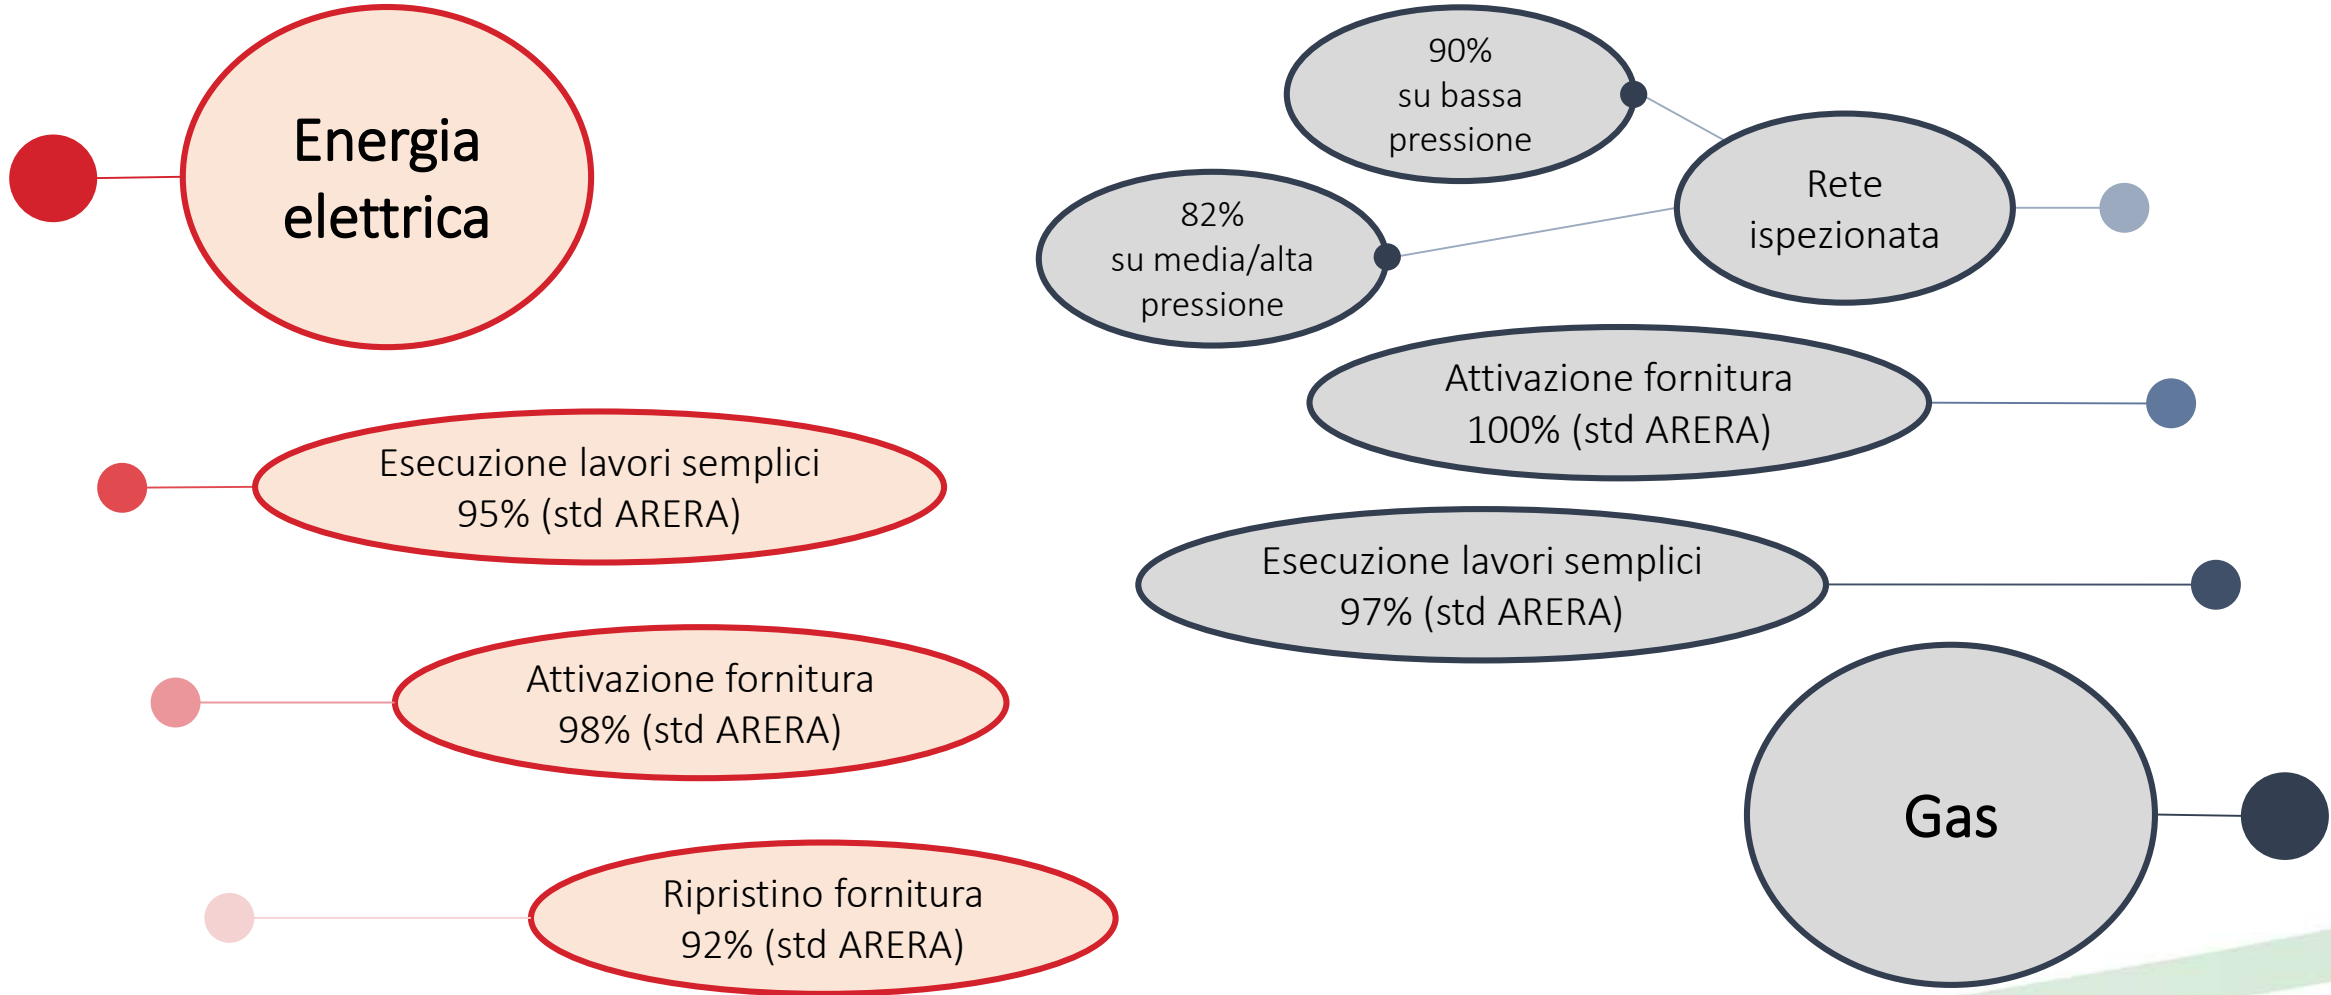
Energia elettrica

Esecuzione lavori semplici
95% (std ARERA)

Attivazione fornitura
98% (std ARERA)

Ripristino fornitura
92% (std ARERA)

90%
su bassa
pressione

82%
su media/alta
pressione

Rete
ispezionata

Attivazione fornitura
100% (std ARERA)

Esecuzione lavori semplici
97% (std ARERA)

Gas